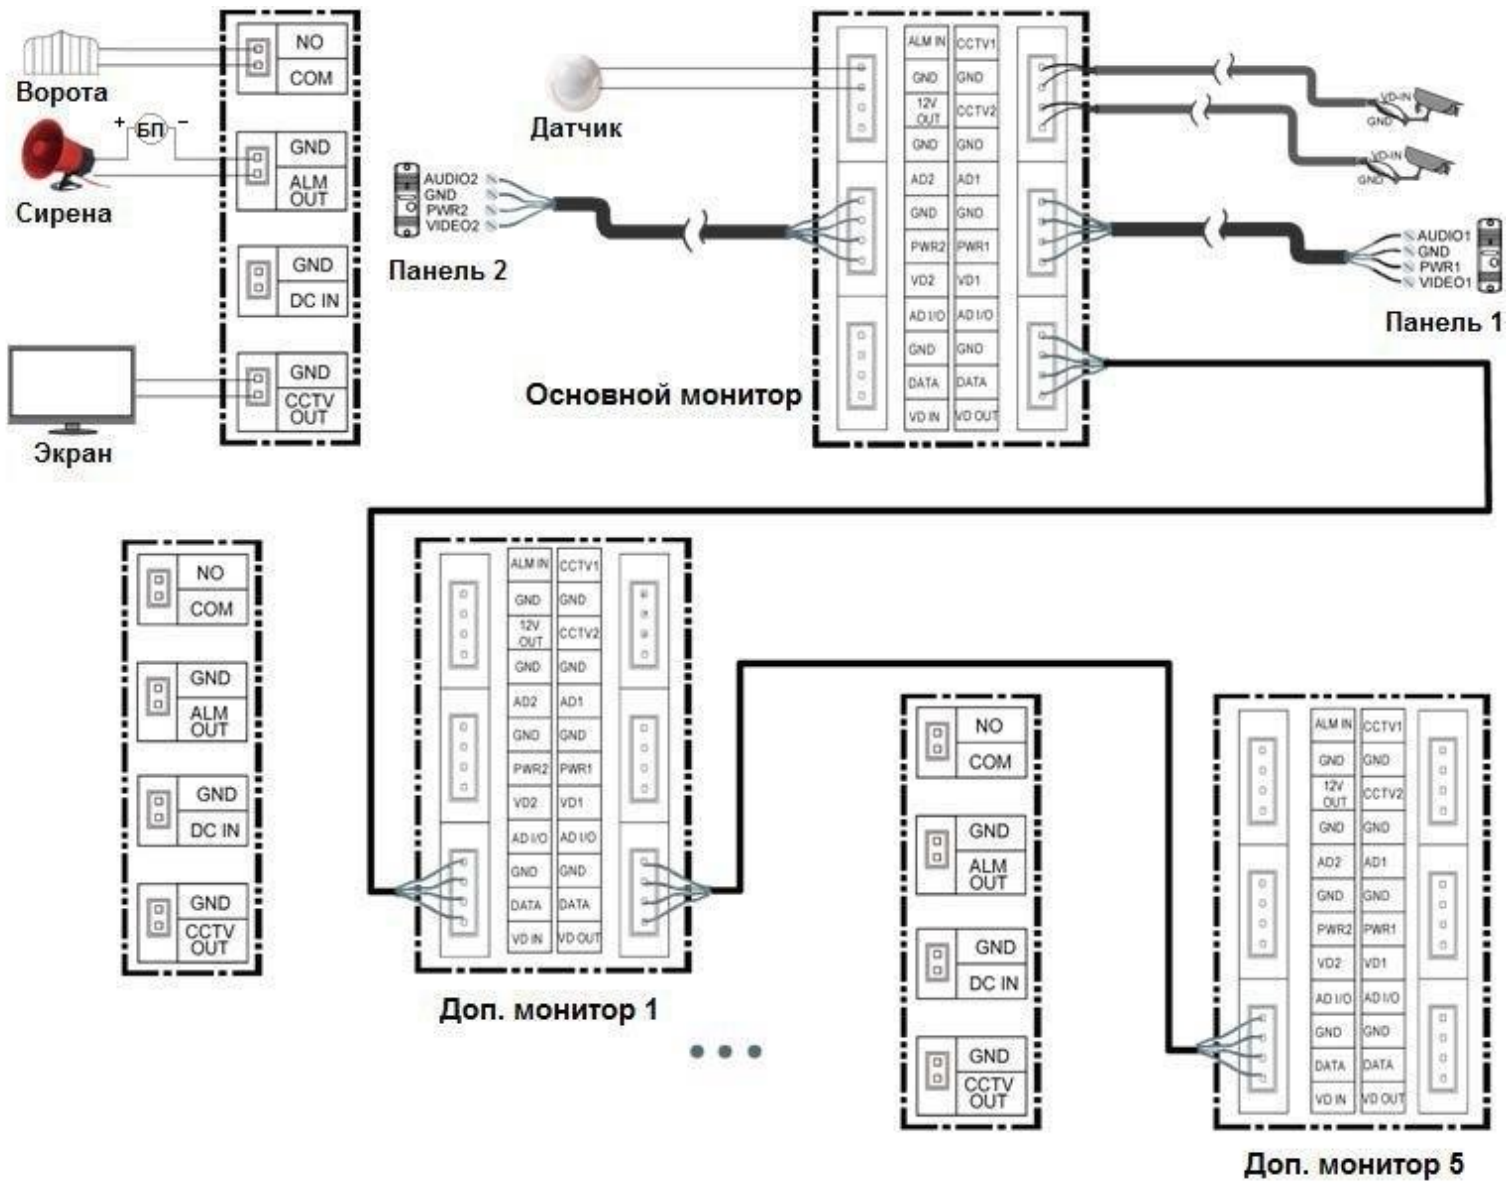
Ворота

+ БП −

Сирена

Экран

NO
COM
GND
ALM OUT
GND
DC IN
GND
CCTV OUT

Датчик

AUDIO2
GND
PWR2
VIDEO2

Панель 2

| ALM IN | CCTV1 |
|---|---|
| GND | GND |
| 12V OUT | CCTV2 |
| GND | GND |
| AD2 | AD1 |
| GND | GND |
| PWR2 | PWR1 |
| VD2 | VD1 |
| AD I/O | AD I/O |
| GND | GND |
| DATA | DATA |
| VD IN | VD OUT |

Основной монитор

VD-IN
GND
VD-IN
GND

AUDIO1
GND
PWR1
VIDEO1

Панель 1

NO
COM
GND
ALM OUT
GND
DC IN
GND
CCTV OUT

| ALM IN | CCTV1 |
|---|---|
| GND | GND |
| 12V OUT | CCTV2 |
| GND | GND |
| AD2 | AD1 |
| GND | GND |
| PWR2 | PWR1 |
| VD2 | VD1 |
| AD I/O | AD I/O |
| GND | GND |
| DATA | DATA |
| VD IN | VD OUT |

Доп. монитор 1

NO
COM
GND
ALM OUT
GND
DC IN
GND
CCTV OUT

| ALM IN | CCTV1 |
|---|---|
| GND | GND |
| 12V OUT | CCTV2 |
| GND | GND |
| AD2 | AD1 |
| GND | GND |
| PWR2 | PWR1 |
| VD2 | VD1 |
| AD I/O | AD I/O |
| GND | GND |
| DATA | DATA |
| VD IN | VD OUT |

Доп. монитор 5